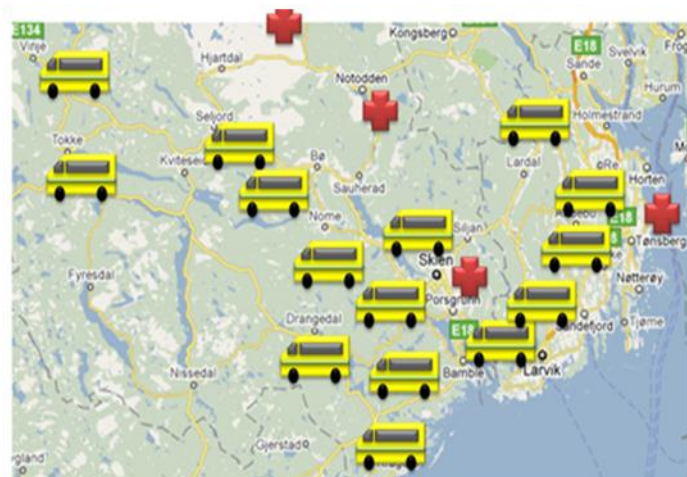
E134
Vinje
Hjartdal
Kongsberg
E18
Svelvik
Sande
Hurum
Notodden
Seljord
Holmestrand
Tokke
Kviteseid
Lardal
Bø
Horten
Sauherad
Nome
E18
Tønsberg
Siljan
Skien
Fyresdal
Nøtterøy
Porsgrunn
Drangedal
Sandefjord
Tjøme
E18
Nissedal
Bamble
Larvik
Gjerstad
gland